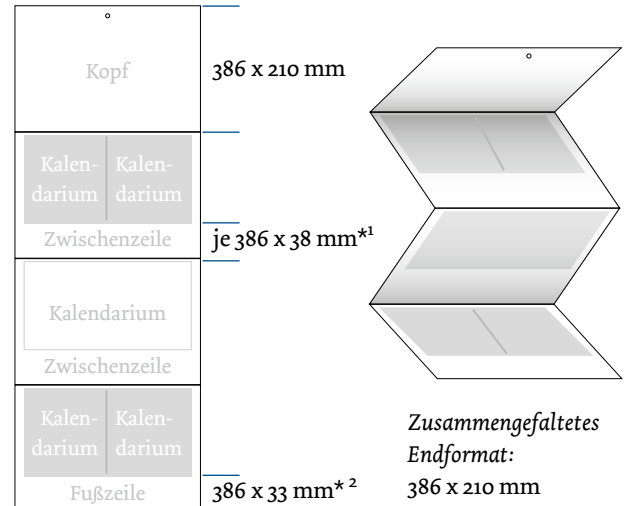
Kopf

386 x 210 mm

Kalen- darium

Kalen- darium

Zwischenzeile

je 386 x 38 mm*¹

Kalendarium

Zwischenzeile

Kalen- darium

Kalen- darium

Fußzeile

386 x 33 mm* ²

*Zusammengefaltetes Endformat:*
386 x 210 mm